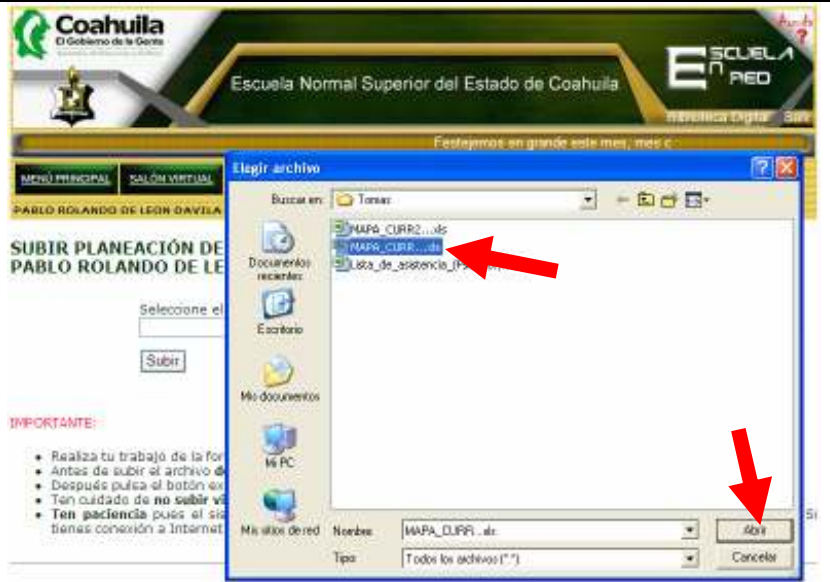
Coahuila
El Gobierno de la Gente

Escuela Normal Superior del Estado de Coahuila

ESCUELA EN RED

Ayuda
?

Biblioteca Digital

Festejemos en grande este mes, mes c

MENÚ PRINCIPAL
SALÓN VIRTUAL

PABLO ROLANDO DE LEON DAVILA

SUBIR PLANEACIÓN DE
PABLO ROLANDO DE LE

Seleccione el

Subir

IMPORTANTE:

• Realiza tu trabajo de la for
• Antes de subir el archivo d
• Después pulsa el botón ex
• Ten cuidado de no subir vi
• Ten paciencia pues el sis
tienes conexión a Internet

Si

Elegir archivo

Buscar en: Tomas

MAPA_CURR2....xls
MAPA_CURR....xls
Lista_de_asistencia_[P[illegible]

Documentos recientes
Escritorio
Mis documentos
Mi PC
Mis sitios de red

Nombre: MAPA_CURR....xls
Tipo: Todos los archivos (*.*)

Abrir
Cancelar